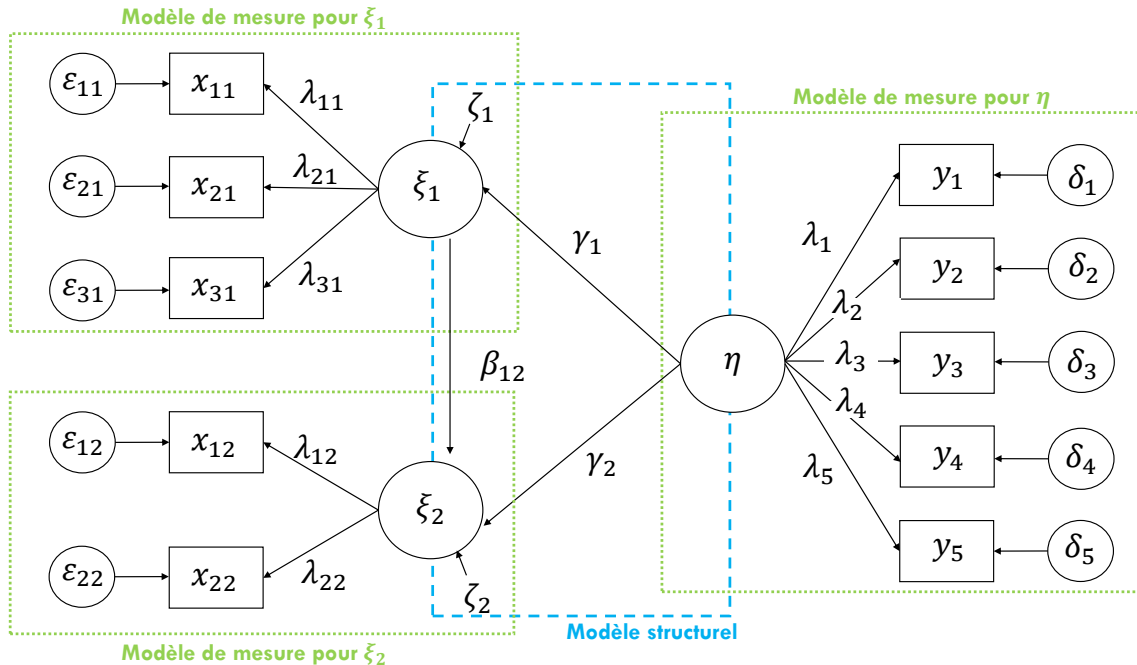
Modèle de mesure pour $\xi_1$

$\varepsilon_{11}$ $x_{11}$ $\lambda_{11}$

$\varepsilon_{21}$ $x_{21}$ $\lambda_{21}$

$\varepsilon_{31}$ $x_{31}$ $\lambda_{31}$

$\zeta_1$

$\xi_1$

$\gamma_1$

$\beta_{12}$

Modèle de mesure pour $\eta$

$y_1$ $\delta_1$

$\lambda_1$

$y_2$ $\delta_2$

$\lambda_2$

$\lambda_3$ $y_3$ $\delta_3$

$\eta$

$\lambda_4$

$y_4$ $\delta_4$

$\lambda_5$

$y_5$ $\delta_5$

$\varepsilon_{12}$ $x_{12}$ $\lambda_{12}$

$\gamma_2$

$\xi_2$

$\varepsilon_{22}$ $x_{22}$ $\lambda_{22}$

$\zeta_2$

Modèle structurel

Modèle de mesure pour $\xi_2$